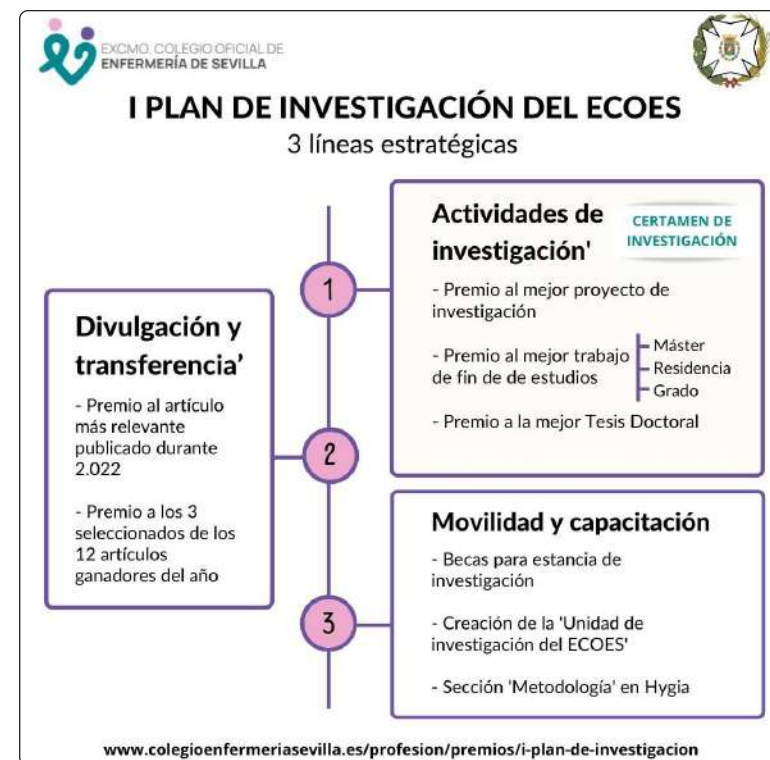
EXCMO. COLEGIO OFICIAL DE ENFERMERÍA DE SEVILLA

I PLAN DE INVESTIGACIÓN DEL ECOES

3 líneas estratégicas

Actividades de investigación'

CERTAMEN DE INVESTIGACIÓN

1

- Premio al mejor proyecto de investigación

- Premio al mejor trabajo de fin de de estudios

Máster

Residencia

Grado

- Premio a la mejor Tesis Doctoral

Divulgación y transferencia'

- Premio al artículo más relevante publicado durante 2.022

- Premio a los 3 seleccionados de los 12 artículos ganadores del año

2

Movilidad y capacitación

3

- Becas para estancia de investigación

- Creación de la 'Unidad de investigación del ECOES'

- Sección 'Metodología' en Hygia

www.colegioenfermeriasevilla.es/profesion/premios/i-plan-de-investigacion